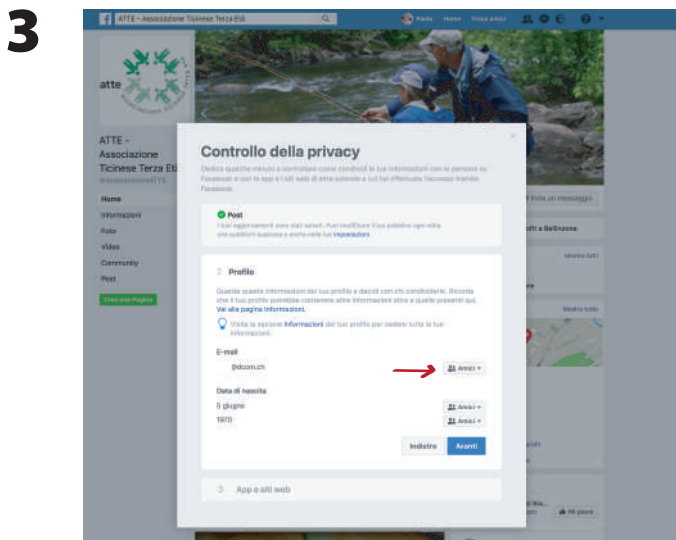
3

ATTE - Associazione Ticinese Terza Età

Home Trova amici

atte

ATTE - Associazione Ticinese Terza Età

Home
Informazioni
Foto
Video
Community
Post

Crea una Pagina

Controllo della privacy

Dedica qualche minuto a controllare come condividi le tue informazioni con le persone su Facebook e con le app e i siti web di altre aziende a cui hai effettuato l'accesso tramite Facebook.

Post
I tuoi aggiornamenti sono stati salvati. Puoi modificare il tuo pubblico ogni volta che pubblichi qualcosa e anche nelle tue impostazioni.

2 Profilo

Guarda queste informazioni del tuo profilo e decidi con chi condividerle. Ricorda che il tuo profilo potrebbe contenere altre informazioni oltre a quelle presenti qui. Vai alla pagina Informazioni.

Visita la sezione Informazioni del tuo profilo per vedere tutte le tue informazioni.

E-mail
@dcom.ch Amici

Data di nascita
5 giugno Amici
1970 Amici

Indietro Avanti

3 App e siti web

Invia un messaggio
a Bellinzona
Mostra tutti
Mostra tutto
Mi piace